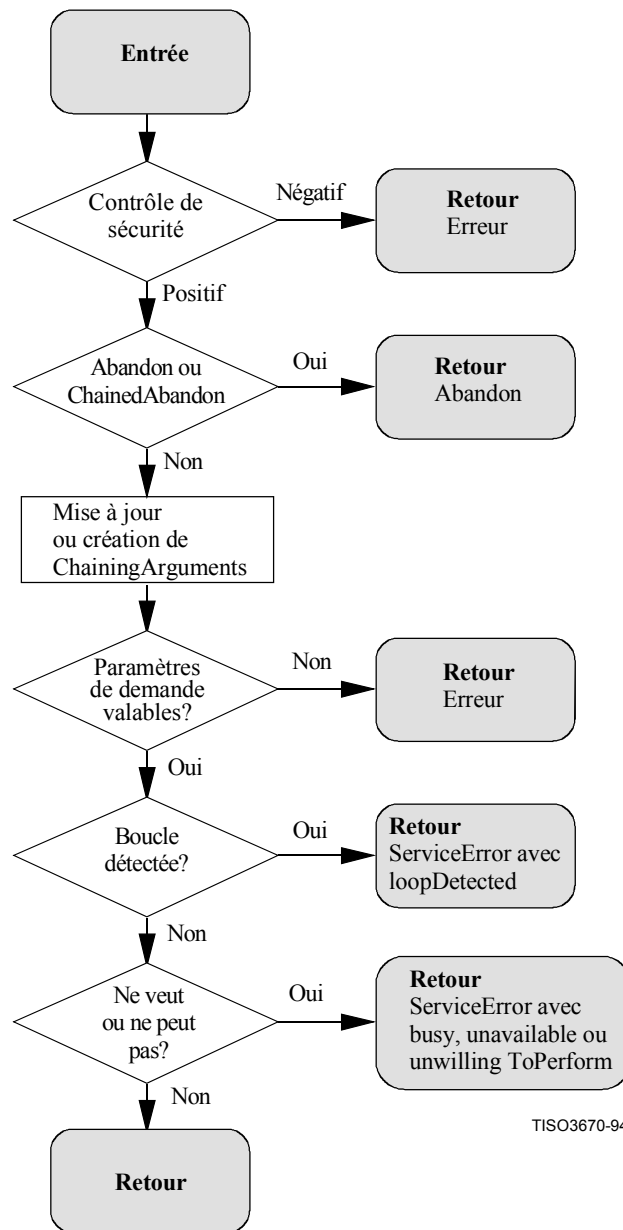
Entrée

Contrôle de sécurité

Négatif

Retour
Erreur

Positif

Abandon ou ChainedAbandon

Oui

Retour
Abandon

Non

Mise à jour ou création de ChainingArguments

Paramètres de demande valables?

Non

Retour
Erreur

Oui

Boucle détectée?

Oui

Retour
ServiceError avec loopDetected

Non

Ne veut ou ne peut pas?

Oui

Retour
ServiceError avec busy, unavailable ou unwilling ToPerform

Non

TISO3670-94

Retour